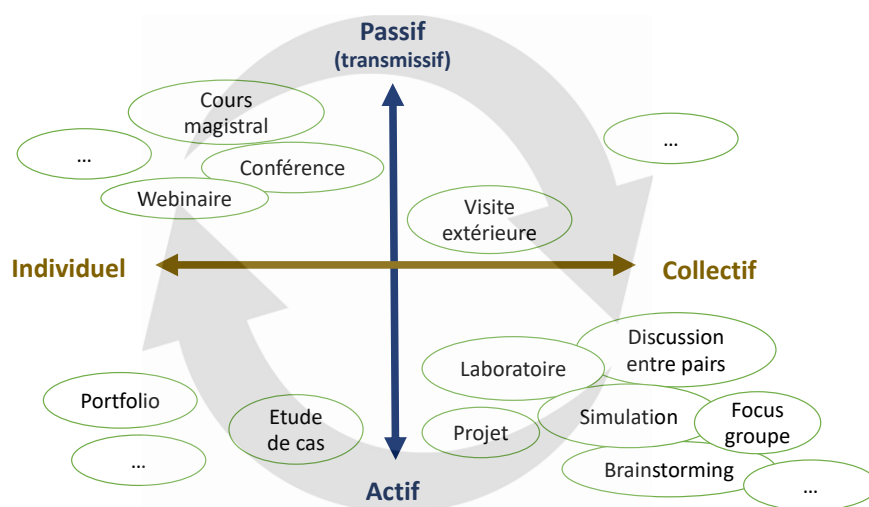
Passif
(transmissif)

Cours magistral

…

Conférence

Webinaire

…

Visite extérieure

Individuel

Collectif

Discussion entre pairs

Laboratoire

Portfolio

Etude de cas

Projet

Simulation

Focus groupe

…

Brainstorming

…

Actif